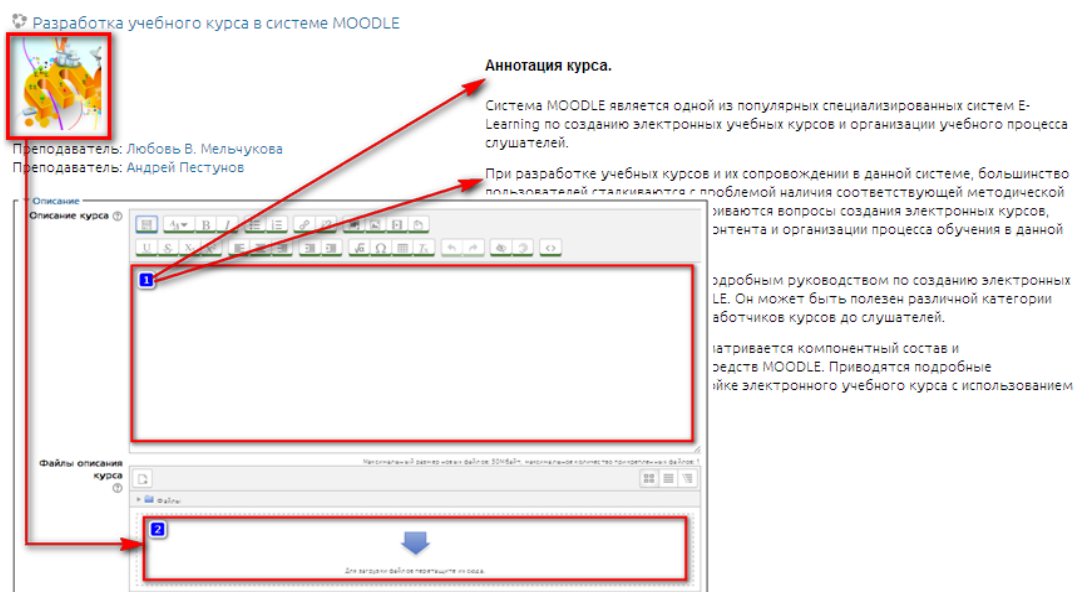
Разработка учебного курса в системе MOODLE

Преподаватель: Любовь В. Мельчукова
Преподаватель: Андрей Пестунов

Аннотация курса.

Система MOODLE является одной из популярных специализированных систем E-Learning по созданию электронных учебных курсов и организации учебного процесса слушателей.

При разработке учебных курсов и их сопровождении в данной системе, большинство пользователей сталкиваются с проблемой наличия соответствующей методической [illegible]риваются вопросы создания электронных курсов, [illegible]онтента и организации процесса обучения в данной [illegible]

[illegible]одробным руководством по созданию электронных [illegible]LE. Он может быть полезен различной категории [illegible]аботчиков курсов до слушателей.

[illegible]атривается компонентный состав и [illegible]редств MOODLE. Приводятся подробные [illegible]йке электронного учебного курса с использованием

Описание

Описание курса

1

Максимальный размер новых файлов: 50Мбайт, максимальное количество прикрепленных файлов: 1

Файлы описания курса

Файлы

2

Для загрузки файлов перетащите их сюда.